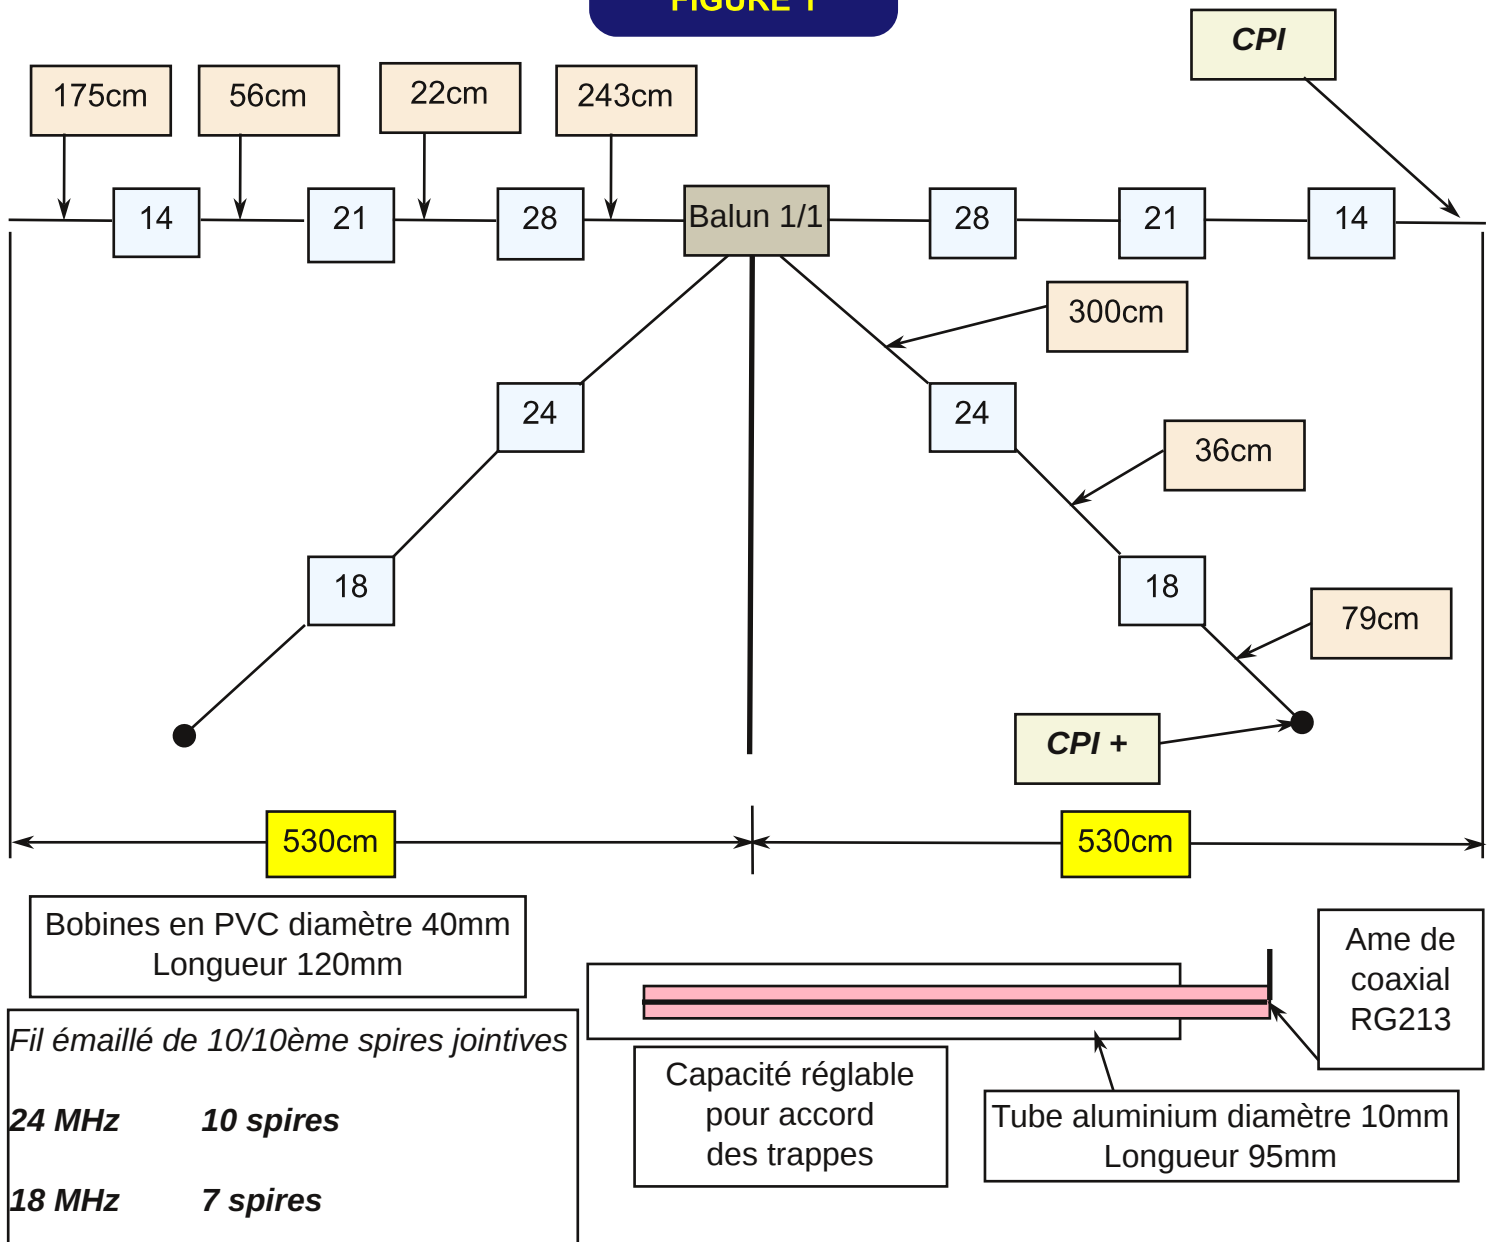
FIGURE 1

CPI

175cm

56cm

22cm

243cm

14

21

28

Balun 1/1

28

21

14

300cm

24

24

36cm

18

18

79cm

CPI +

530cm

530cm

Bobines en PVC diamètre 40mm
Longueur 120mm

Ame de coaxial RG213

Fil émaillé de 10/10ème spires jointives

24 MHz 10 spires

18 MHz 7 spires

Capacité réglable pour accord des trappes

Tube aluminium diamètre 10mm
Longueur 95mm